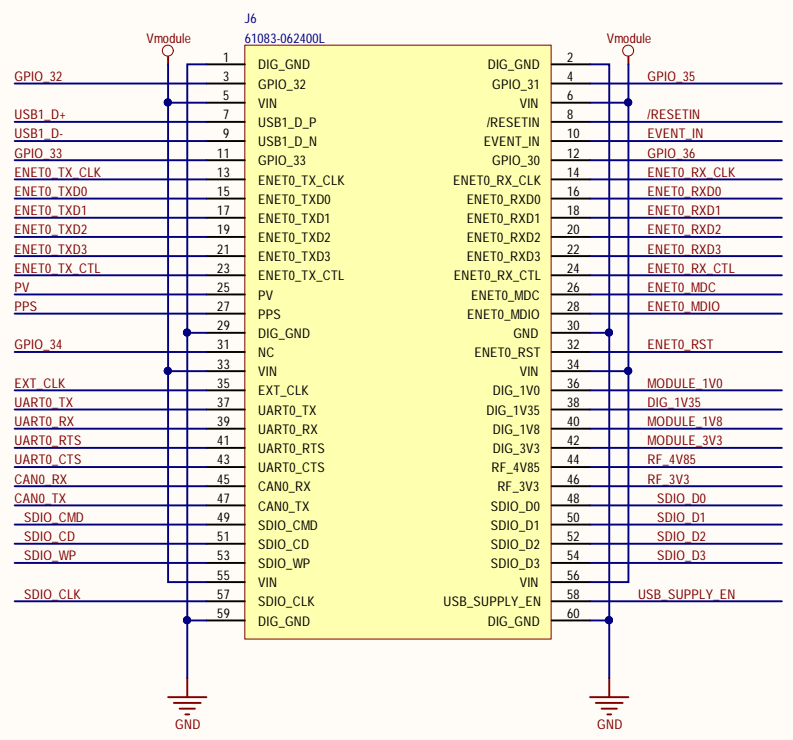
J6
61083-062400L

Vmodule
Vmodule

| Net | Pin | Name | Name | Pin | Net |
|---|---|---|---|---|---|
| | 1 | DIG_GND | DIG_GND | 2 | |
| GPIO_32 | 3 | GPIO_32 | GPIO_31 | 4 | GPIO_35 |
| | 5 | VIN | VIN | 6 | |
| USB1_D+ | 7 | USB1_D_P | /RESETIN | 8 | /RESETIN |
| USB1_D- | 9 | USB1_D_N | EVENT_IN | 10 | EVENT_IN |
| GPIO_33 | 11 | GPIO_33 | GPIO_30 | 12 | GPIO_36 |
| ENET0_TX_CLK | 13 | ENET0_TX_CLK | ENET0_RX_CLK | 14 | ENET0_RX_CLK |
| ENET0_TXD0 | 15 | ENET0_TXD0 | ENET0_RXD0 | 16 | ENET0_RXD0 |
| ENET0_TXD1 | 17 | ENET0_TXD1 | ENET0_RXD1 | 18 | ENET0_RXD1 |
| ENET0_TXD2 | 19 | ENET0_TXD2 | ENET0_RXD2 | 20 | ENET0_RXD2 |
| ENET0_TXD3 | 21 | ENET0_TXD3 | ENET0_RXD3 | 22 | ENET0_RXD3 |
| ENET0_TX_CTL | 23 | ENET0_TX_CTL | ENET0_RX_CTL | 24 | ENET0_RX_CTL |
| PV | 25 | PV | ENET0_MDC | 26 | ENET0_MDC |
| PPS | 27 | PPS | ENET0_MDIO | 28 | ENET0_MDIO |
| | 29 | DIG_GND | GND | 30 | |
| GPIO_34 | 31 | NC | ENET0_RST | 32 | ENET0_RST |
| | 33 | VIN | VIN | 34 | |
| EXT_CLK | 35 | EXT_CLK | DIG_1V0 | 36 | MODULE_1V0 |
| UART0_TX | 37 | UART0_TX | DIG_1V35 | 38 | DIG_1V35 |
| UART0_RX | 39 | UART0_RX | DIG_1V8 | 40 | MODULE_1V8 |
| UART0_RTS | 41 | UART0_RTS | DIG_3V3 | 42 | MODULE_3V3 |
| UART0_CTS | 43 | UART0_CTS | RF_4V85 | 44 | RF_4V85 |
| CAN0_RX | 45 | CAN0_RX | RF_3V3 | 46 | RF_3V3 |
| CAN0_TX | 47 | CAN0_TX | SDIO_D0 | 48 | SDIO_D0 |
| SDIO_CMD | 49 | SDIO_CMD | SDIO_D1 | 50 | SDIO_D1 |
| SDIO_CD | 51 | SDIO_CD | SDIO_D2 | 52 | SDIO_D2 |
| SDIO_WP | 53 | SDIO_WP | SDIO_D3 | 54 | SDIO_D3 |
| | 55 | VIN | VIN | 56 | |
| SDIO_CLK | 57 | SDIO_CLK | USB_SUPPLY_EN | 58 | USB_SUPPLY_EN |
| | 59 | DIG_GND | DIG_GND | 60 | |

GND
GND